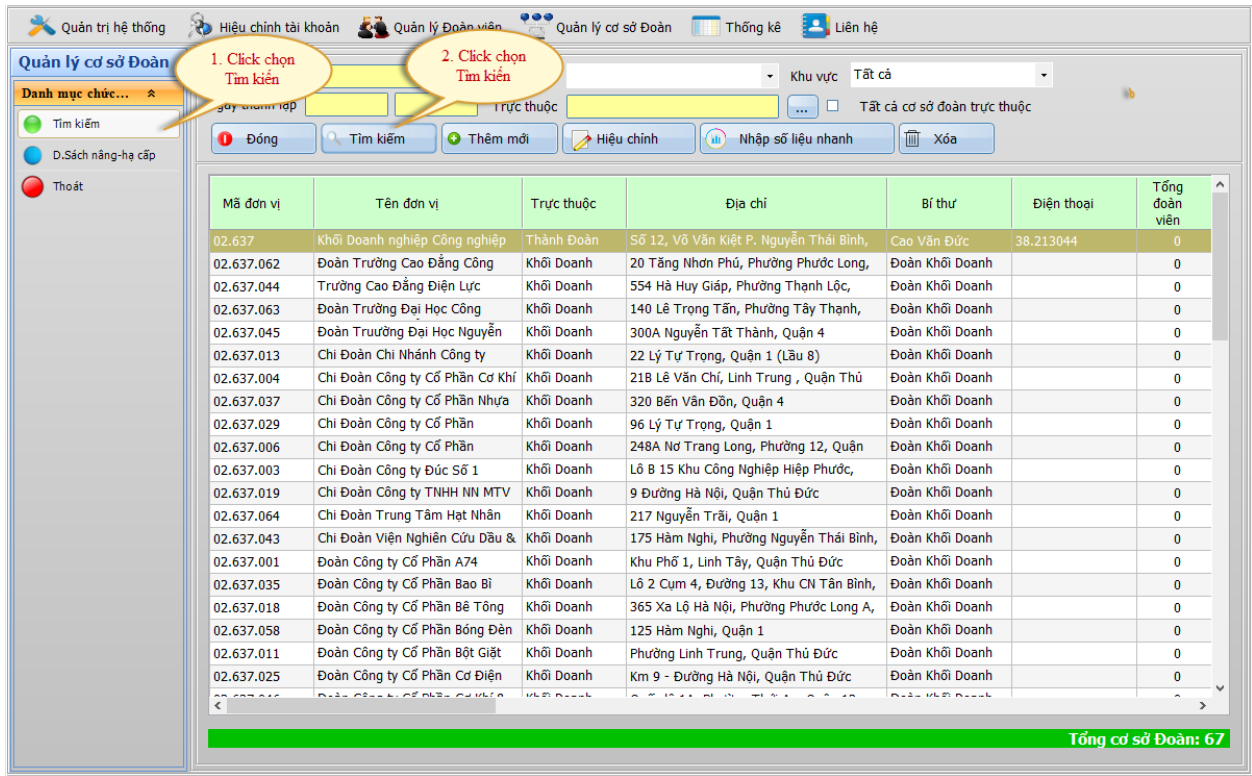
Quản trị hệ thống Hiệu chỉnh tài khoản Quản lý Đoàn viên Quản lý cơ sở Đoàn Thống kê Liên hệ

Quản lý cơ sở Đoàn

1. Click chọn Tìm kiếm

2. Click chọn Tìm kiếm

Danh mục chức...

Tìm kiếm

D.Sách nâng-hạ cấp

Thoát

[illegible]gày thành lập

Trực thuộc

Khu vực Tất cả

Tất cả cơ sở đoàn trực thuộc

Đóng Tìm kiếm Thêm mới Hiệu chỉnh Nhập số liệu nhanh Xóa

| Mã đơn vị | Tên đơn vị | Trực thuộc | Địa chỉ | Bí thư | Điện thoại | Tổng đoàn viên |
|---|---|---|---|---|---|---|
| 02.637 | Khối Doanh nghiệp Công nghiệp | Thành Đoàn | Số 12, Võ Văn Kiệt P. Nguyễn Thái Bình, | Cao Văn Đức | 38.213044 | 0 |
| 02.637.062 | Đoàn Trường Cao Đẳng Công | Khối Doanh | 20 Tăng Nhơn Phú, Phường Phước Long, | Đoàn Khối Doanh | | 0 |
| 02.637.044 | Trường Cao Đẳng Điện Lực | Khối Doanh | 554 Hà Huy Giáp, Phường Thạnh Lộc, | Đoàn Khối Doanh | | 0 |
| 02.637.063 | Đoàn Trường Đại Học Công | Khối Doanh | 140 Lê Trọng Tấn, Phường Tây Thạnh, | Đoàn Khối Doanh | | 0 |
| 02.637.045 | Đoàn Truường Đại Học Nguyễn | Khối Doanh | 300A Nguyễn Tất Thành, Quận 4 | Đoàn Khối Doanh | | 0 |
| 02.637.013 | Chi Đoàn Chi Nhánh Công ty | Khối Doanh | 22 Lý Tự Trọng, Quận 1 (Lầu 8) | Đoàn Khối Doanh | | 0 |
| 02.637.004 | Chi Đoàn Công ty Cổ Phần Cơ Khí | Khối Doanh | 21B Lê Văn Chí, Linh Trung , Quận Thủ | Đoàn Khối Doanh | | 0 |
| 02.637.037 | Chi Đoàn Công ty Cổ Phần Nhựa | Khối Doanh | 320 Bến Vân Đồn, Quận 4 | Đoàn Khối Doanh | | 0 |
| 02.637.029 | Chi Đoàn Công ty Cổ Phần | Khối Doanh | 96 Lý Tự Trọng, Quận 1 | Đoàn Khối Doanh | | 0 |
| 02.637.006 | Chi Đoàn Công ty Cổ Phần | Khối Doanh | 248A Nơ Trang Long, Phường 12, Quận | Đoàn Khối Doanh | | 0 |
| 02.637.003 | Chi Đoàn Công ty Đúc Số 1 | Khối Doanh | Lô B 15 Khu Công Nghiệp Hiệp Phước, | Đoàn Khối Doanh | | 0 |
| 02.637.019 | Chi Đoàn Công ty TNHH NN MTV | Khối Doanh | 9 Đường Hà Nội, Quận Thủ Đức | Đoàn Khối Doanh | | 0 |
| 02.637.064 | Chi Đoàn Trung Tâm Hạt Nhân | Khối Doanh | 217 Nguyễn Trãi, Quận 1 | Đoàn Khối Doanh | | 0 |
| 02.637.043 | Chi Đoàn Viện Nghiên Cứu Dầu & | Khối Doanh | 175 Hàm Nghi, Phường Nguyễn Thái Bình, | Đoàn Khối Doanh | | 0 |
| 02.637.001 | Đoàn Công ty Cổ Phần A74 | Khối Doanh | Khu Phố 1, Linh Tây, Quận Thủ Đức | Đoàn Khối Doanh | | 0 |
| 02.637.035 | Đoàn Công ty Cổ Phần Bao Bì | Khối Doanh | Lô 2 Cụm 4, Đường 13, Khu CN Tân Bình, | Đoàn Khối Doanh | | 0 |
| 02.637.018 | Đoàn Công ty Cổ Phần Bê Tông | Khối Doanh | 365 Xa Lộ Hà Nội, Phường Phước Long A, | Đoàn Khối Doanh | | 0 |
| 02.637.058 | Đoàn Công ty Cổ Phần Bóng Đèn | Khối Doanh | 125 Hàm Nghi, Quận 1 | Đoàn Khối Doanh | | 0 |
| 02.637.011 | Đoàn Công ty Cổ Phần Bột Giặt | Khối Doanh | Phường Linh Trung, Quận Thủ Đức | Đoàn Khối Doanh | | 0 |
| 02.637.025 | Đoàn Công ty Cổ Phần Cơ Điện | Khối Doanh | Km 9 - Đường Hà Nội, Quận Thủ Đức | Đoàn Khối Doanh | | 0 |
| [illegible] | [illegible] | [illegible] | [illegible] | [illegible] | | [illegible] |

Tổng cơ sở Đoàn: 67